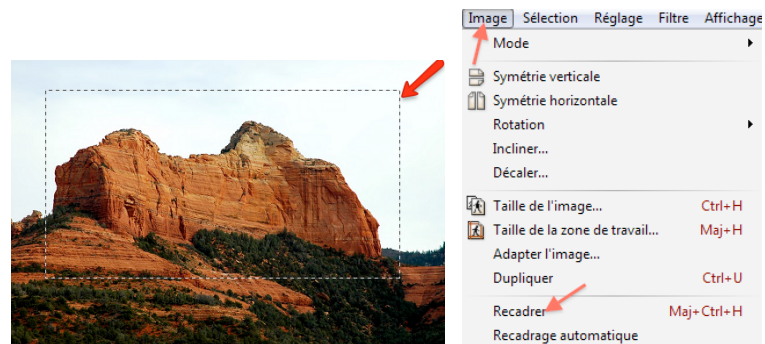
Image Sélection Réglage Filtre Affichage

Mode

Symétrie verticale

Symétrie horizontale

Rotation

Incliner...

Décaler...

Taille de l'image... Ctrl+H

Taille de la zone de travail... Maj+H

Adapter l'image...

Dupliquer Ctrl+U

Recadrer Maj+Ctrl+H

Recadrage automatique